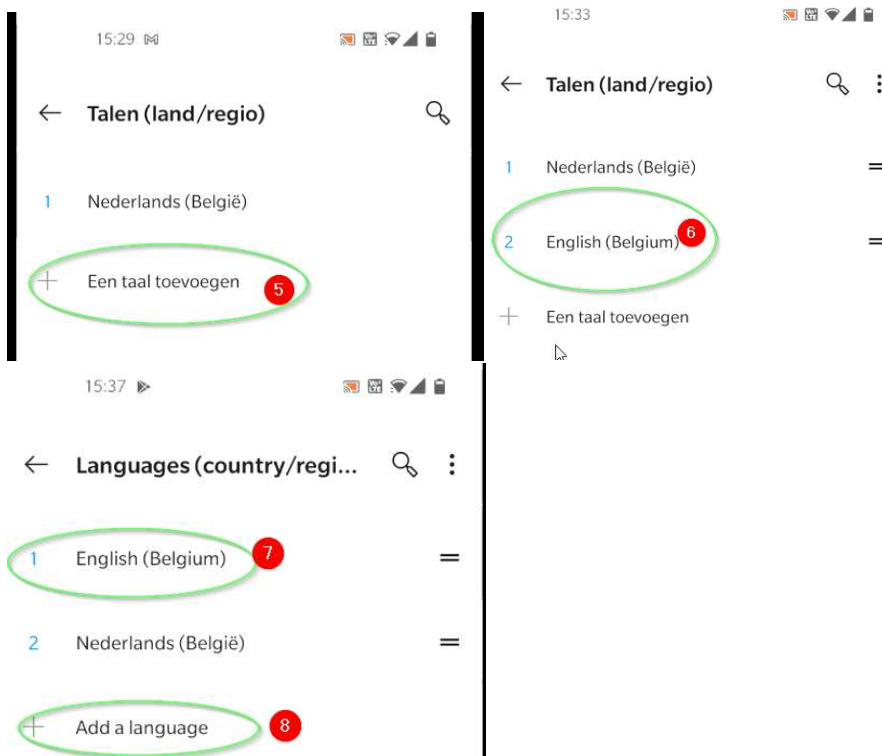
15:29

Talen (land/regio)

1 Nederlands (België)

Een taal toevoegen 5

15:33

Talen (land/regio)

1 Nederlands (België)

2 English (Belgium) 6

Een taal toevoegen

15:37

Languages (country/regi...

1 English (Belgium) 7

2 Nederlands (België)

Add a language 8